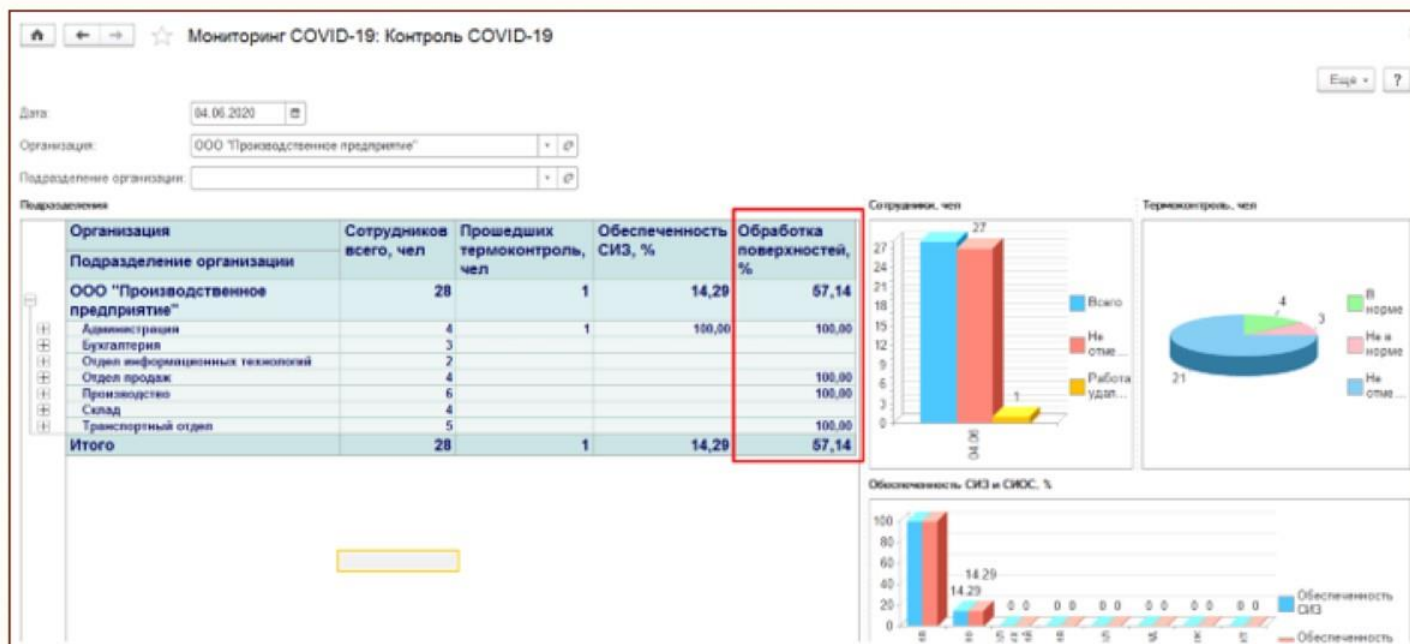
Мониторинг COVID-19: Контроль COVID-19

Еще ?

Дата: 04.06.2020

Организация: ООО "Производственное предприятие"

Подразделение организации:

Подразделения

| Организация / Подразделение организации | Сотрудников всего, чел | Прошедших термоконтроль, чел | Обеспеченность СИЗ, % | Обработка поверхностей, % |
|---|---|---|---|---|
| ООО "Производственное предприятие" | 28 | 1 | 14,29 | 57,14 |
| Администрация | 4 | 1 | 100,00 | 100,00 |
| Бухгалтерия | 3 | | | |
| Отдел информационных технологий | 2 | | | |
| Отдел продаж | 4 | | | 100,00 |
| Производство | 6 | | | 100,00 |
| Склад | 4 | | | |
| Транспортный отдел | 5 | | | 100,00 |
| Итого | 28 | 1 | 14,29 | 57,14 |

Сотрудники, чел

27 24 21 18 15 12 9 6 3 0

27

1

Всего

Не отме...

Работа удал...

Термоконтроль, чел

4

3

21

В норме

Не в норме

Не отме...

Обеспеченность СИЗ и СИОС, %

100 80 60 40 20 0

14.29

14.29

0 0 0 0 0 0 0 0 0 0 0 0

Обеспеченность СИЗ

Обеспеченность